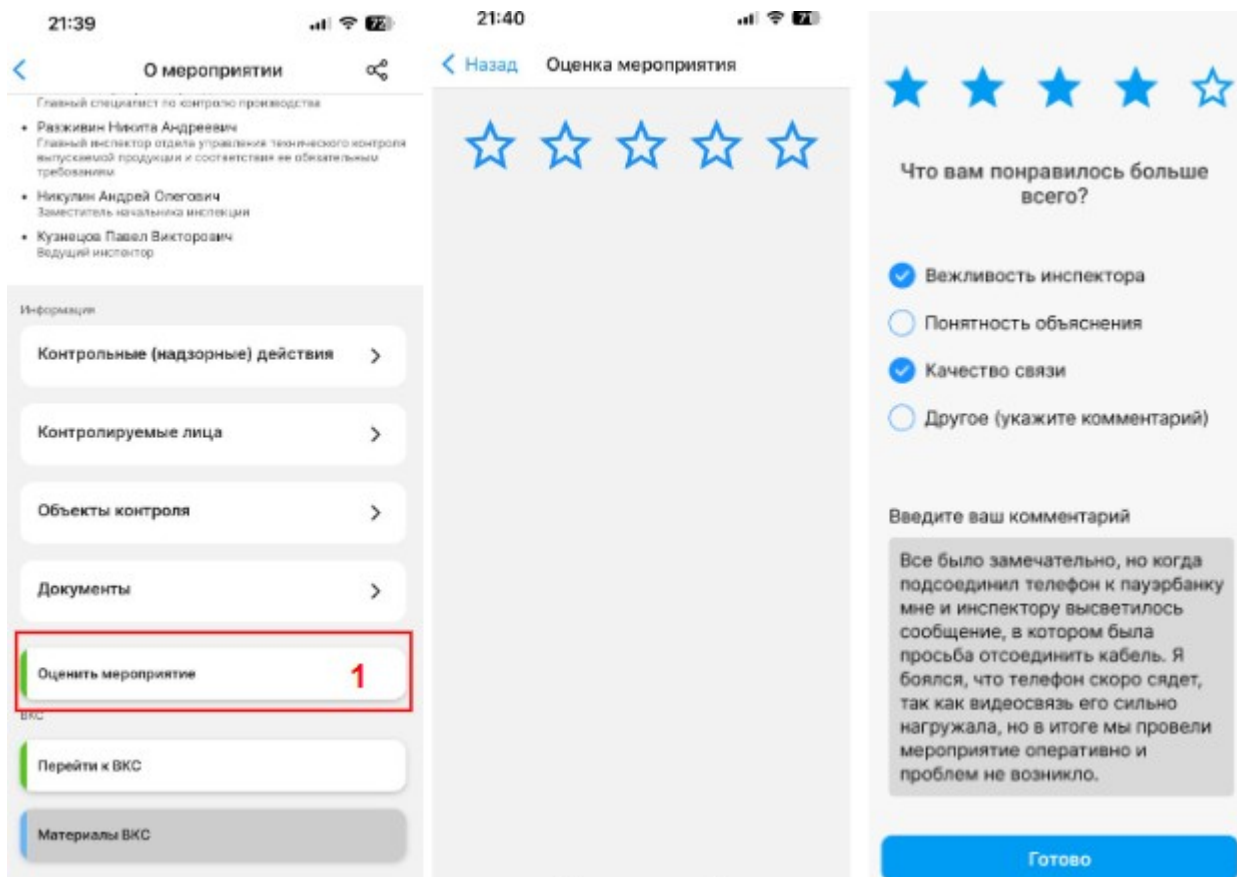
21:39

О мероприятии

Главный специалист по контролю производства

• Разживин Никита Андреевич
Главный инспектор отдела управления технического контроля выпускаемой продукции и соответствия ее обязательным требованиям

• Никулин Андрей Олегович
Заместитель начальника инспекции

• Кузнецов Павел Викторович
Ведущий инспектор

Информация

Контрольные (надзорные) действия

Контролируемые лица

Объекты контроля

Документы

Оценить мероприятие

1

ВКС

Перейти к ВКС

Материалы ВКС

21:40

Назад Оценка мероприятия

Что вам понравилось больше всего?

Вежливость инспектора

Понятность объяснения

Качество связи

Другое (укажите комментарий)

Введите ваш комментарий

Все было замечательно, но когда подсоединил телефон к пауэрбанку мне и инспектору высветилось сообщение, в котором была просьба отсоединить кабель. Я боялся, что телефон скоро сядет, так как видеосвязь его сильно нагружала, но в итоге мы провели мероприятие оперативно и проблем не возникло.

Готово